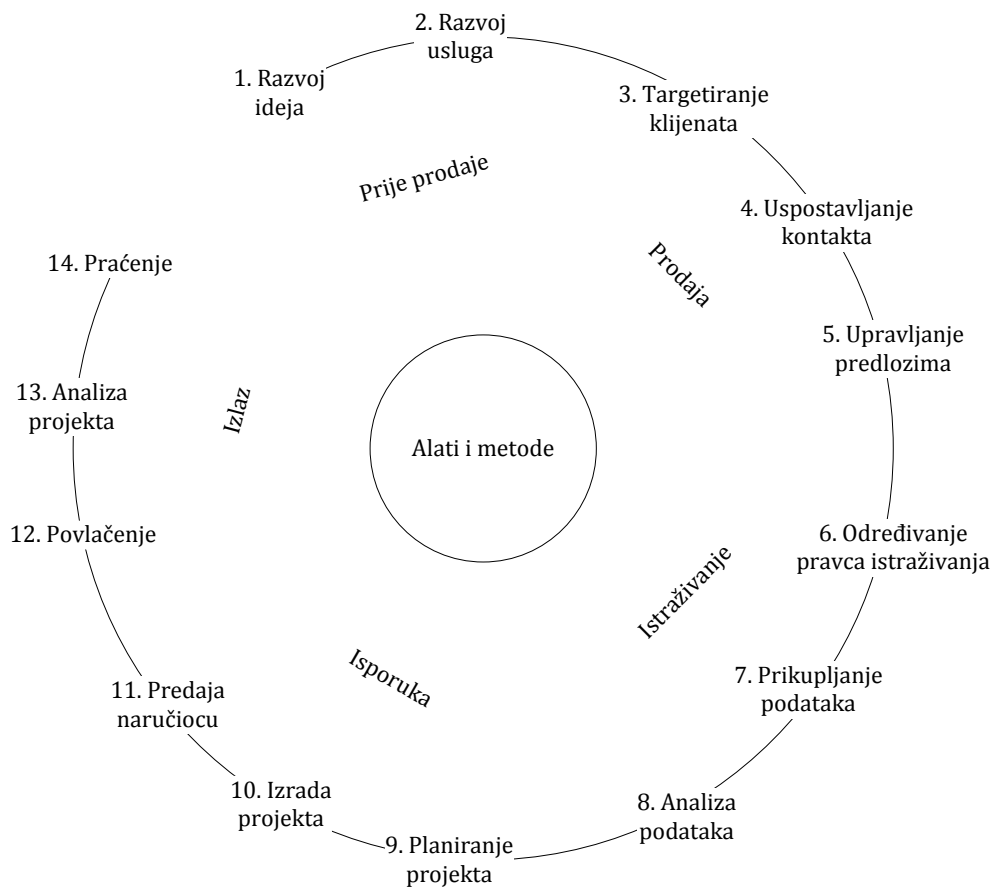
2. Razvoj usluga

1. Razvoj ideja

3. Targetiranje klijenata

Prije prodaje

4. Uspostavljanje kontakta

Prodaja

14. Praćenje

5. Upravljanje predlozima

13. Analiza projekta

Izlaz

Alati i metode

12. Povlačenje

6. Određivanje pravca istraživanja

Istraživanje

Isporuka

7. Prikupljanje podataka

11. Predaja naručiocu

10. Izrada projekta

8. Analiza podataka

9. Planiranje projekta